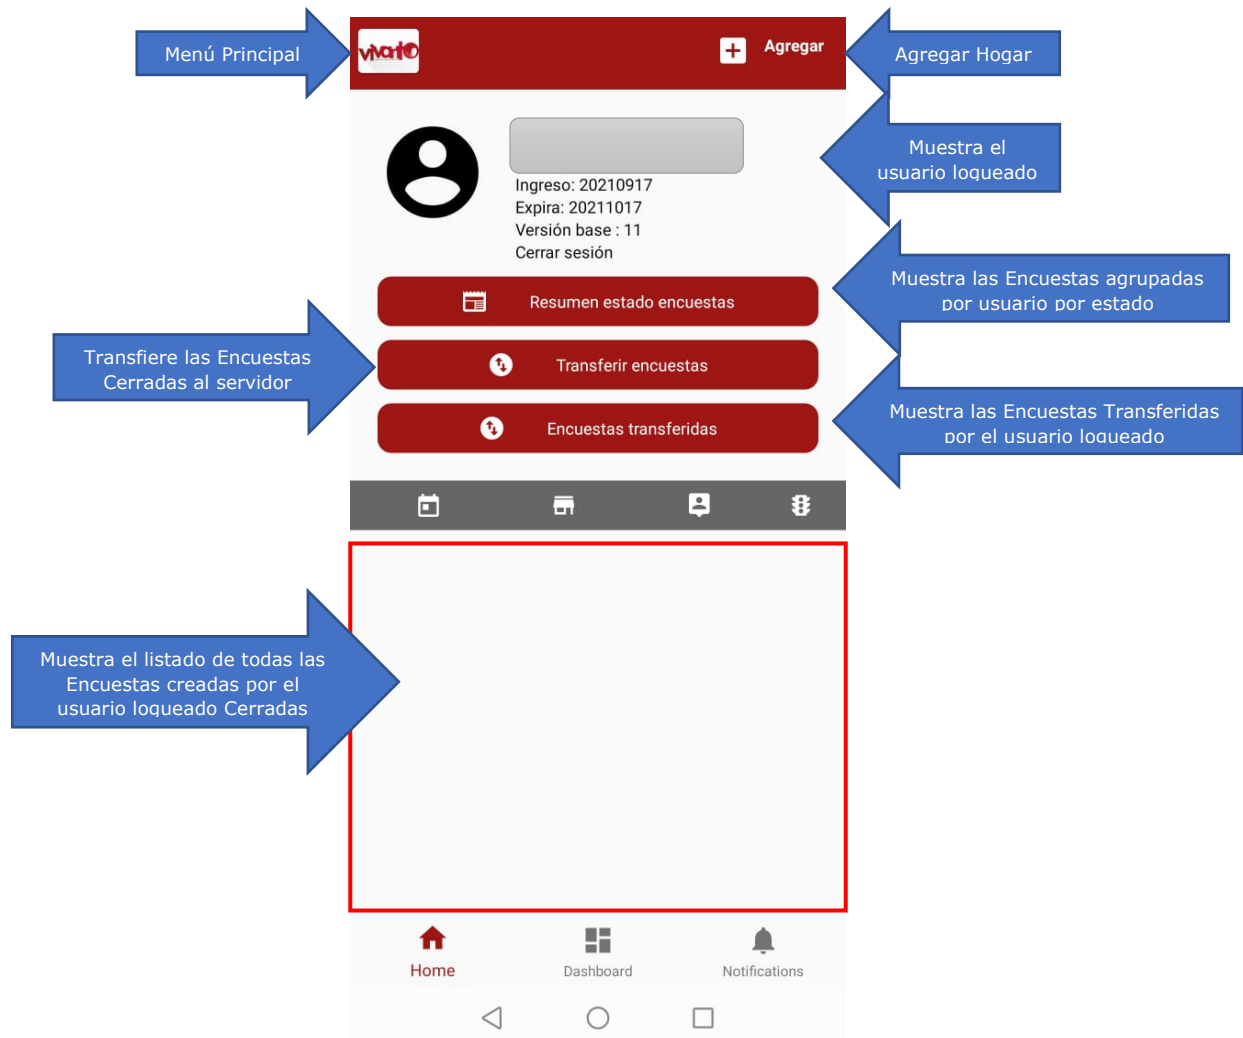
Menú Principal

vivato

Agregar

Agregar Hogar

Muestra el usuario logueado

Ingreso: 20210917
Expira: 20211017
Versión base : 11
Cerrar sesión

Muestra las Encuestas agrupadas por usuario por estado

Resumen estado encuestas

Transfiere las Encuestas Cerradas al servidor

Transferir encuestas

Encuestas transferidas

Muestra las Encuestas Transferidas por el usuario logueado

Muestra el listado de todas las Encuestas creadas por el usuario logueado Cerradas

Home

Dashboard

Notifications